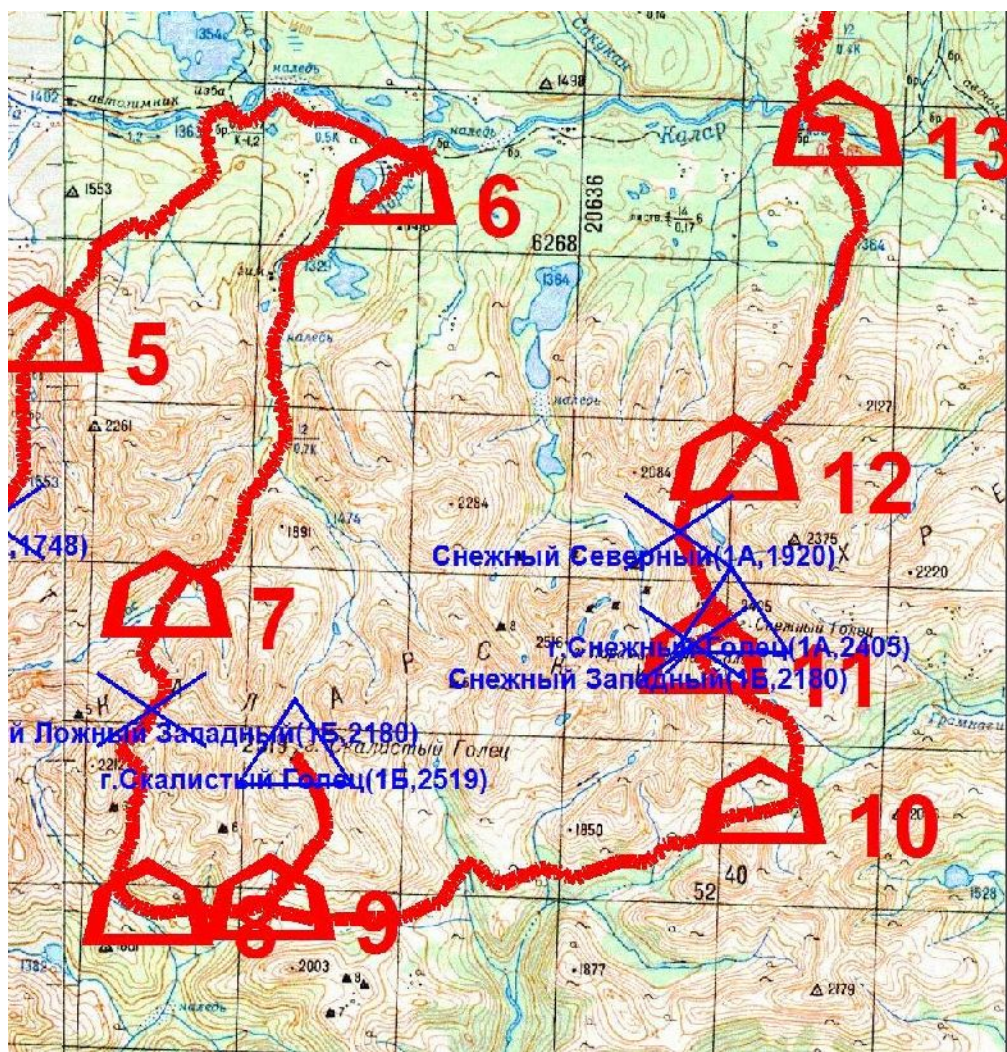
13
6
5
12
7
11
10
8
9
,1748)
Снежный Северный(1А,1920)
г.Снежный Голец(1А,2405)
Снежный Западный(1Б,2180)
й Ложный Западный(1Б,2180)
г.Скалистый Голец(1Б,2519)
Калар
наледь
1354
1402
1438
1553
1363
1321
1364
2261
2084
2127
2284
1891
1474
2375
2220
2405
2516
2519
1850
1877
2003
2179
1528
20636
6268
52
40
Снежный Голец
Скалистый Голец